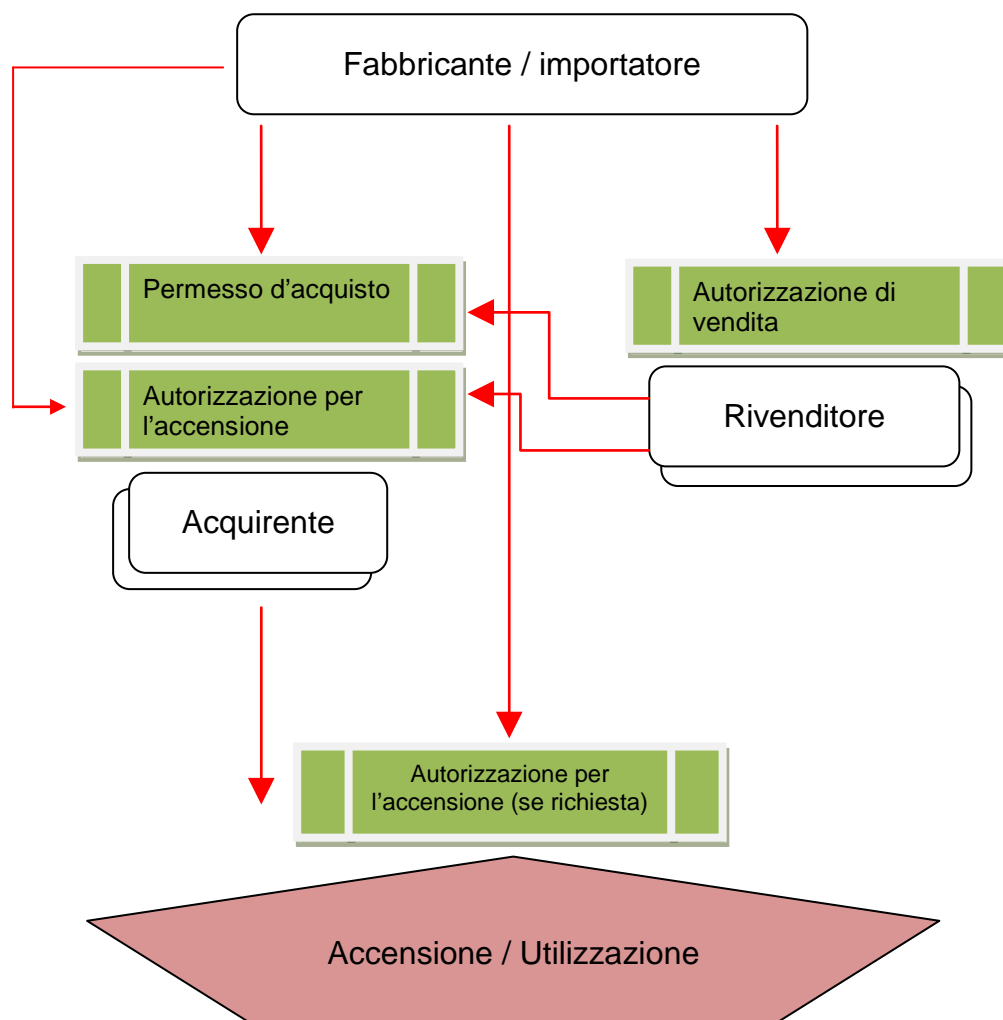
Fabbricante / importatore

Permesso d’acquisto

Autorizzazione di vendita

Autorizzazione per l’accensione

Rivenditore

Acquirente

Autorizzazione per l’accensione (se richiesta)

Accensione / Utilizzazione